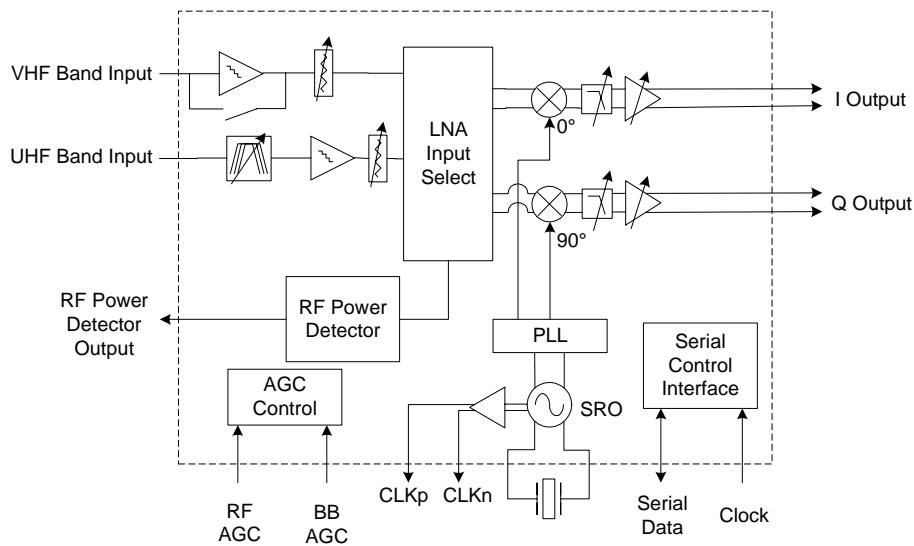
VHF Band Input

UHF Band Input

LNA Input Select

0°

90°

I Output

Q Output

RF Power Detector Output

RF Power Detector

PLL

Serial Control Interface

AGC Control

SRO

CLKp

CLKn

RF AGC

BB AGC

Serial Data

Clock